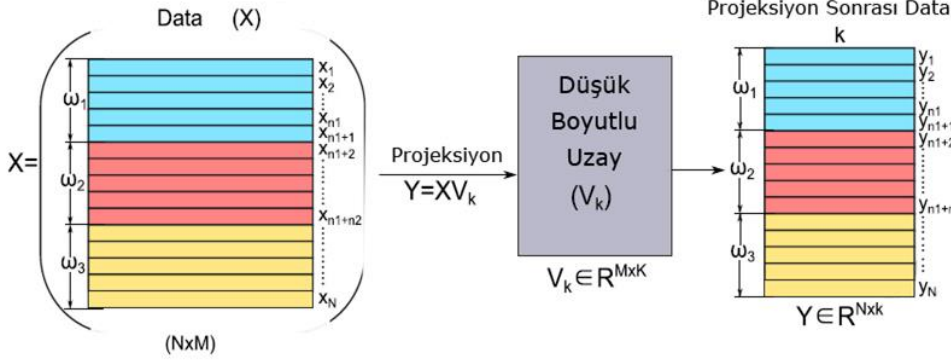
Data (X)

$X=$

$\omega_1$

$\omega_2$

$\omega_3$

$x_1$
$x_2$
$x_{n1}$
$x_{n1+1}$
$x_{n1+2}$
$x_{n1+n2}$
$x_N$

(NxM)

Projeksiyon
$Y=XV_k$

Düşük Boyutlu Uzay $(V_k)$

$V_k \in R^{MxK}$

Projeksiyon Sonrası Data

k

$\omega_1$

$\omega_2$

$\omega_3$

$y_1$
$y_2$
$y_{n1}$
$y_{n1+1}$
$y_{n1+2}$
$y_{n1+n2}$
$y_N$

$Y \in R^{Nxk}$